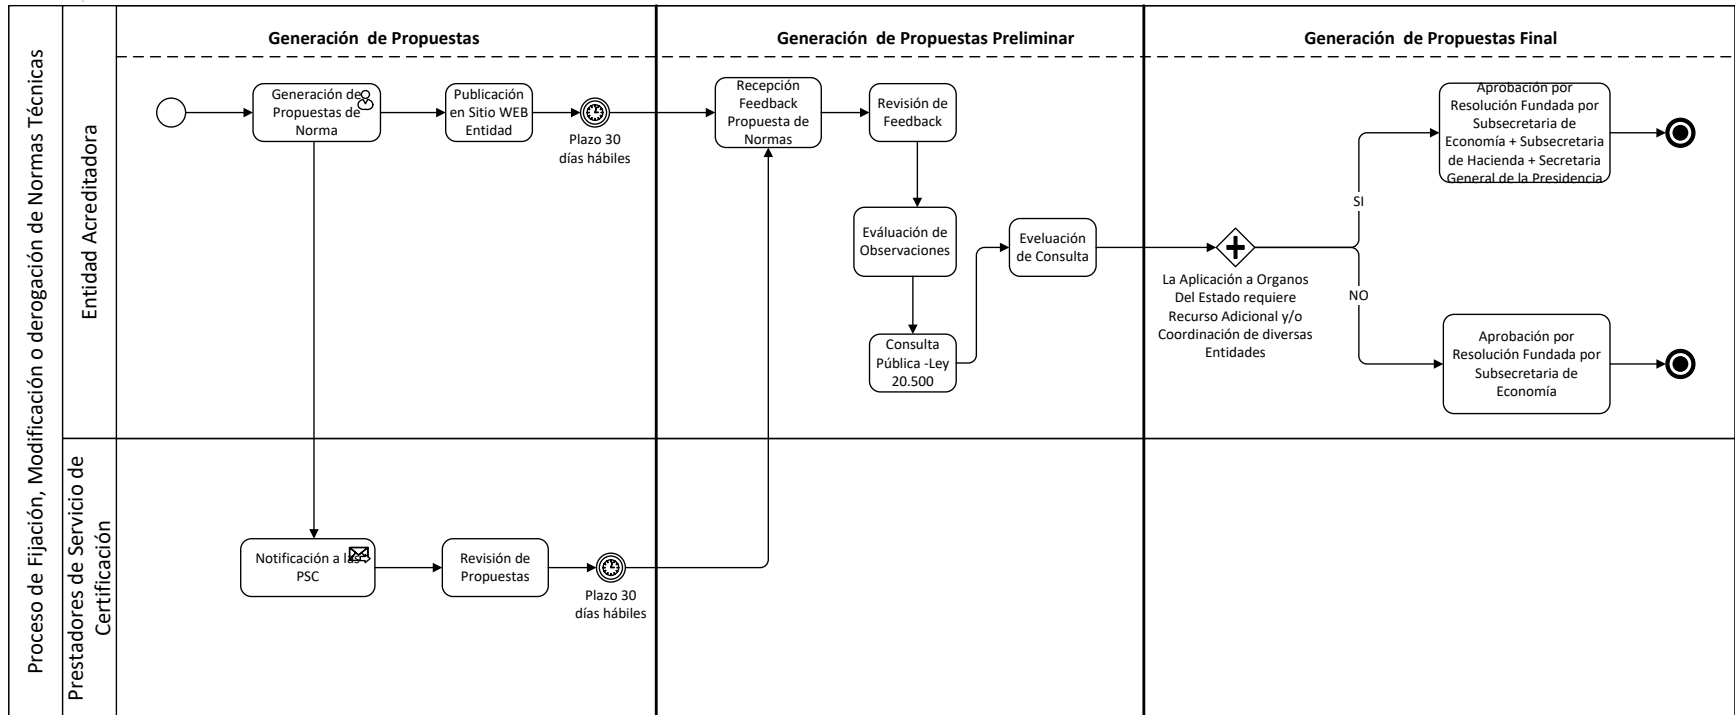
Proceso de Fijación, Modificación o derogación de Normas Técnicas

Entidad Acreditadora

Prestadores de Servicio de Certificación

Generación de Propuestas

Generación de Propuestas Preliminar

Generación de Propuestas Final

Generación de Propuestas de Norma

Publicación en Sitio WEB Entidad

Plazo 30 días hábiles

Recepción Feedback Propuesta de Normas

Revisión de Feedback

Eváluación de Observaciones

Consulta Pública -Ley 20.500

Eveluación de Consulta

La Aplicación a Organos Del Estado requiere Recurso Adicional y/o Coordinación de diversas Entidades

SI

NO

Aprobación por Resolución Fundada por Subsecretaria de Economía + Subsecretaria de Hacienda + Secretaria General de la Presidencia

Aprobación por Resolución Fundada por Subsecretaria de Economía

Notificación a las PSC

Revisión de Propuestas

Plazo 30 días hábiles